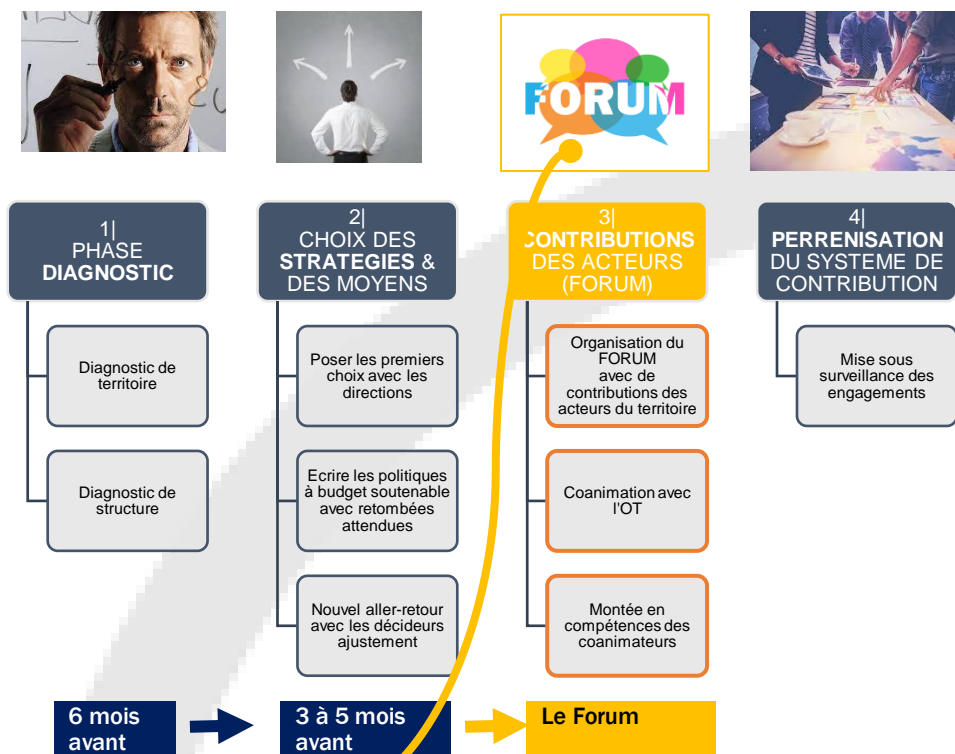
FORUM

1|
PHASE
DIAGNOSTIC

Diagnostic de territoire

Diagnostic de structure

2|
CHOIX DES STRATEGIES & DES MOYENS

Poser les premiers choix avec les directions

Ecrire les politiques à budget soutenable avec retombées attendues

Nouvel aller-retour avec les décideurs ajustement

3|
CONTRIBUTIONS DES ACTEURS (FORUM)

Organisation du FORUM avec de contributions des acteurs du territoire

Coanimation avec l'OT

Montée en compétences des coanimateurs

4|
PERRENISATION DU SYSTEME DE CONTRIBUTION

Mise sous surveillance des engagements

6 mois avant

3 à 5 mois avant

Le Forum